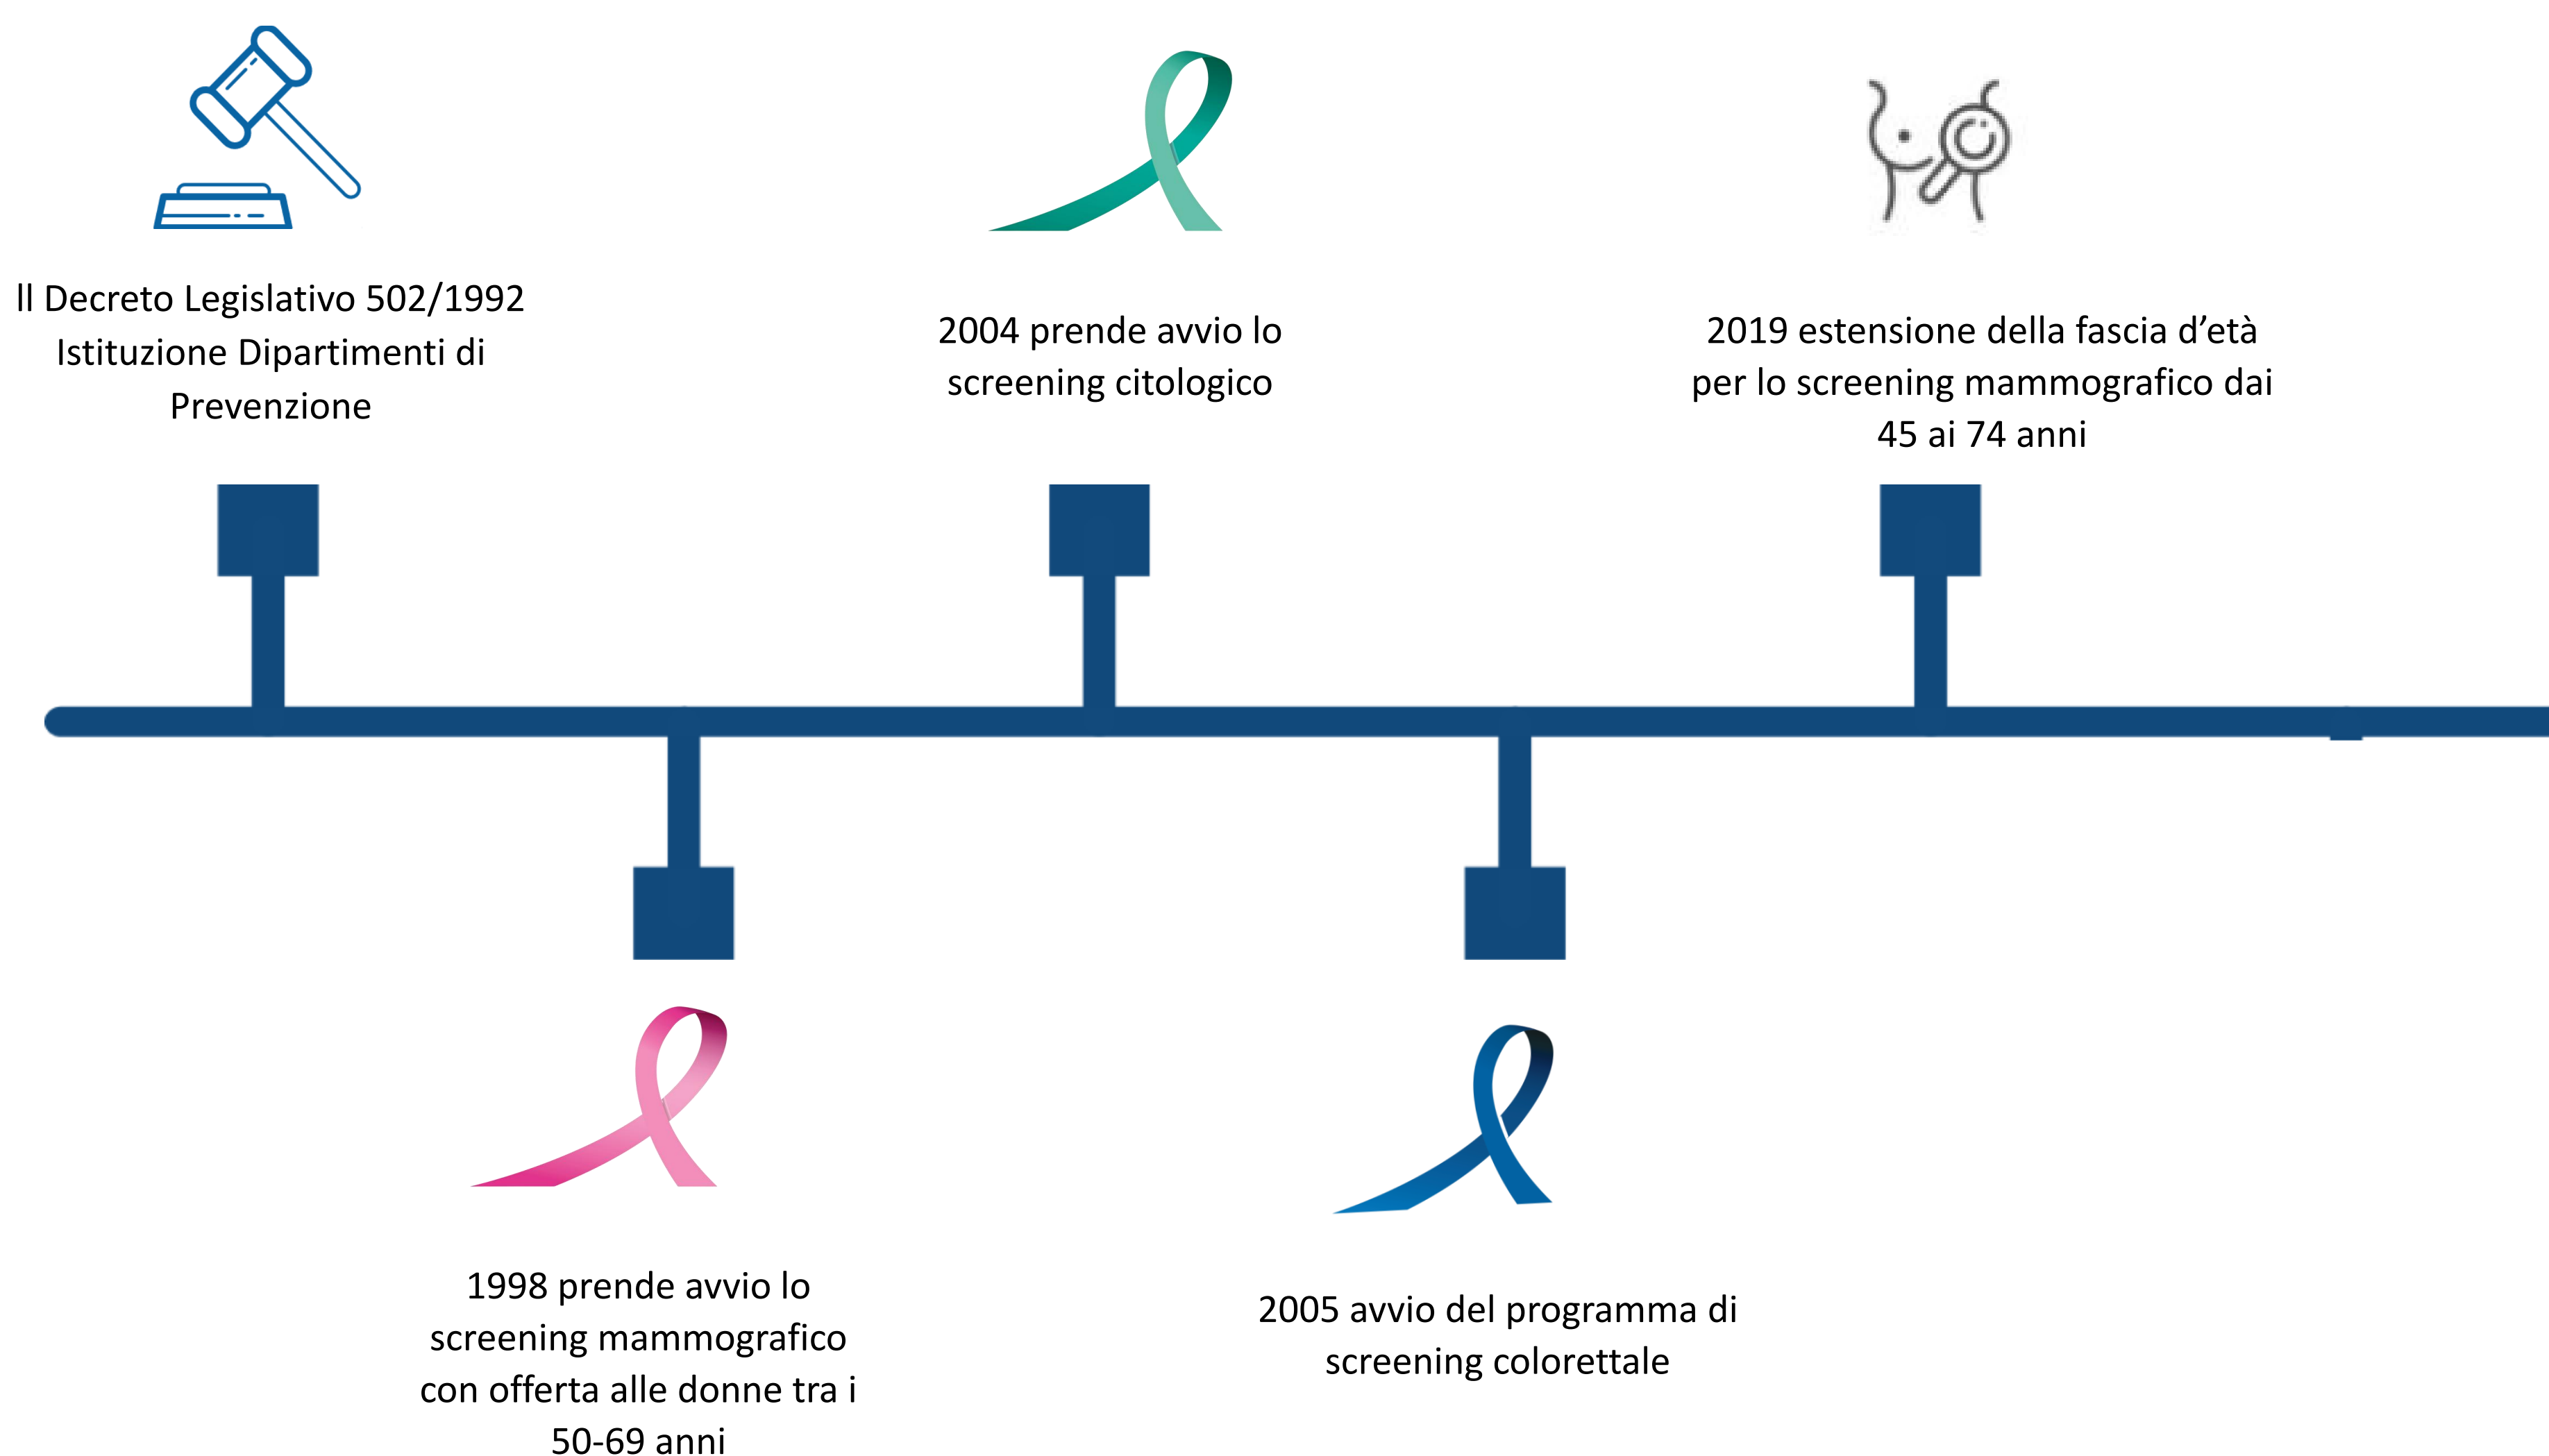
Il Decreto Legislativo 502/1992 Istituzione Dipartimenti di Prevenzione

2004 prende avvio lo screening citologico

2019 estensione della fascia d'età per lo screening mammografico dai 45 ai 74 anni

1998 prende avvio lo screening mammografico con offerta alle donne tra i 50-69 anni

2005 avvio del programma di screening colorettale